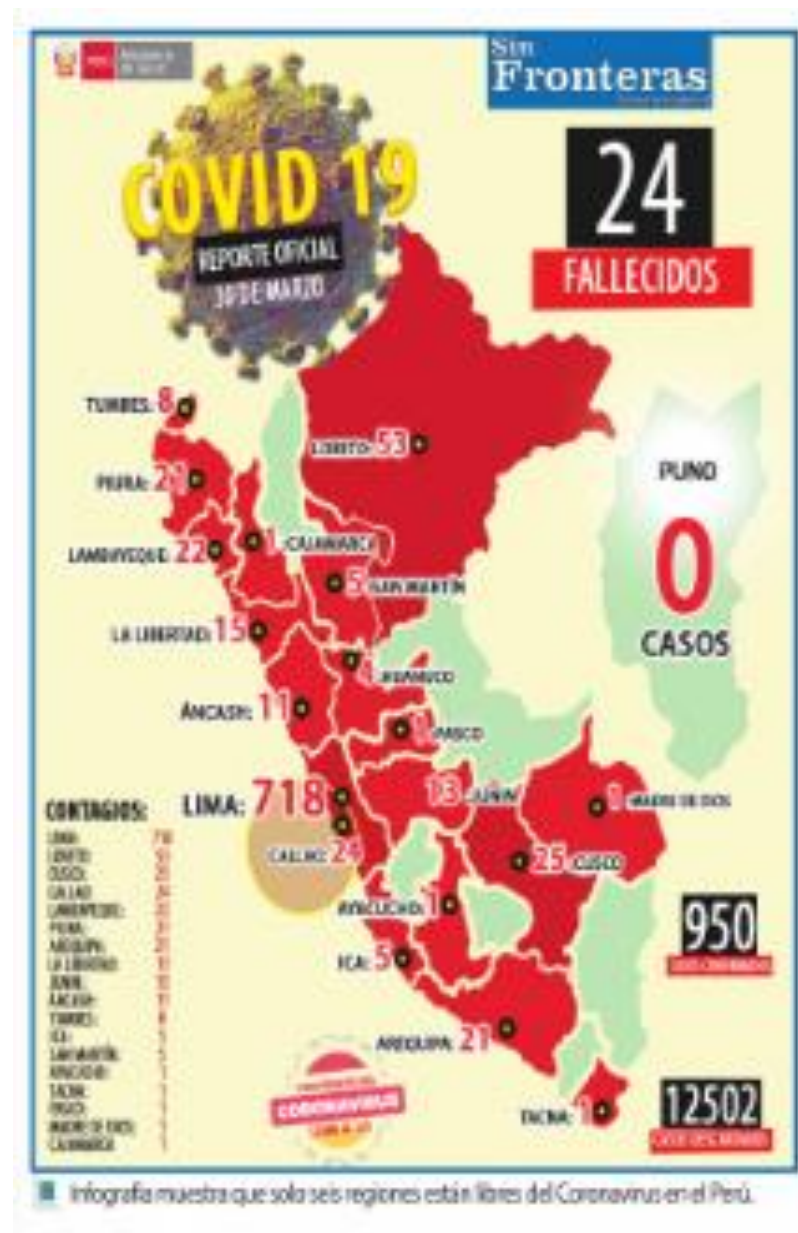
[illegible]

Sin Fronteras

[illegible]

COVID 19

REPORTE OFICIAL

30 DE MARZO

24

FALLECIDOS

TUMBES: 8

LORETO: 53

PIURA: 20

PUNO

0

CASOS

LAMBAYEQUE: 22

1 CAJAMARCA

5 SAN MARTÍN

LA LIBERTAD: 15

1 HUÁNUCO

ÁNCASH: 11

1 PASCO

LIMA: 718

13 JUNÍN

1 MADRE DE DIOS

CONTAGIOS:

CALLAO: 24

25 CUSCO

AYACUCHO: 1

950

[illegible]

ICA: 5

AREQUIPA: 21

CORONAVIRUS

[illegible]

TACNA: 1

12502

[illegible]

| | |
|---|---|
| LIMA: | 718 |
| LORETO: | 53 |
| CUSCO: | 25 |
| CALLAO: | 24 |
| LAMBAYEQUE: | 22 |
| PIURA: | 20 |
| AREQUIPA: | 21 |
| LA LIBERTAD: | 15 |
| JUNÍN: | 13 |
| ÁNCASH: | 11 |
| TUMBES: | 8 |
| ICA: | 5 |
| SAN MARTÍN: | 5 |
| AYACUCHO: | 1 |
| TACNA: | 1 |
| PASCO: | 1 |
| MADRE DE DIOS: | 1 |
| CAJAMARCA: | 1 |

Infografía muestra que solo seis regiones están libres del Coronavirus en el Perú.